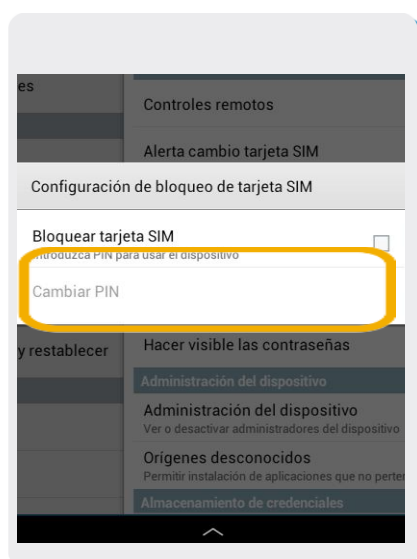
es

Controles remotos

Alerta cambio tarjeta SIM

Configuración de bloqueo de tarjeta SIM

Bloquear tarjeta SIM

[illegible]troduzca PIN para usar el dispositivo

Cambiar PIN

y restablecer

Hacer visible las contraseñas

Administración del dispositivo

Administración del dispositivo
Ver o desactivar administradores del dispositivo

Orígenes desconocidos
Permitir instalación de aplicaciones que no perte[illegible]

Almacenamiento de credenciales